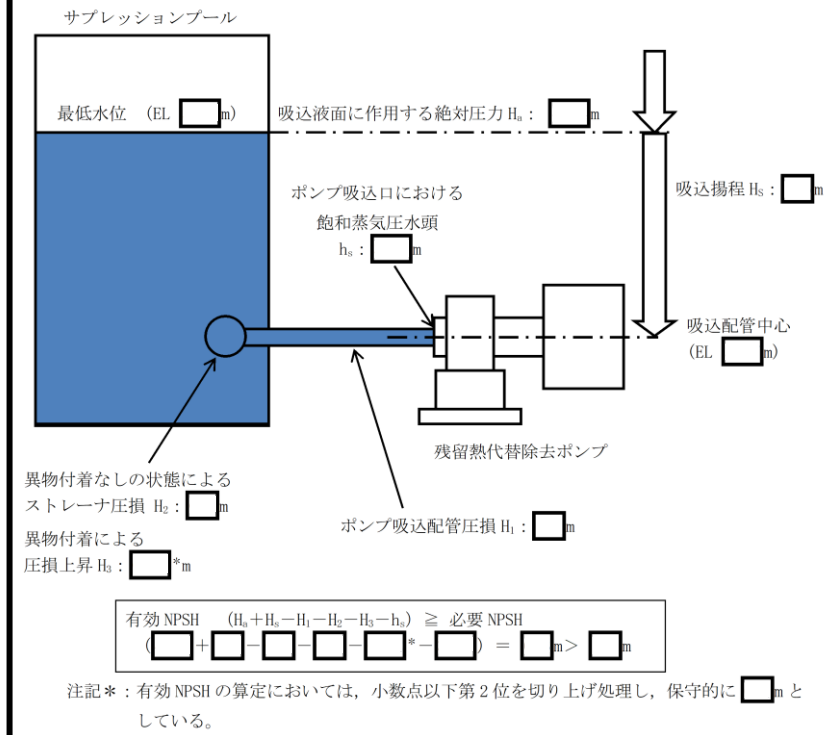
サプレッションプール

最低水位 (EL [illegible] m)

吸込液面に作用する絶対圧力 $H_a$ : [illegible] m

吸込揚程 $H_S$ : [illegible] m

ポンプ吸込口における飽和蒸気圧水頭 $h_s$ : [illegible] m

吸込配管中心 (EL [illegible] m)

残留熱代替除去ポンプ

異物付着なしの状態によるストレーナ圧損 $H_2$ : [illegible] m

異物付着による圧損上昇 $H_3$ : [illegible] *m

ポンプ吸込配管圧損 $H_1$ : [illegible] m

有効 NPSH ($H_a+H_s-H_1-H_2-H_3-h_s$) ≧ 必要 NPSH
([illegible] + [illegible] − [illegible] − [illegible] − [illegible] * − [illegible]) = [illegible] m > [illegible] m

注記＊：有効 NPSH の算定においては，小数点以下第２位を切り上げ処理し，保守的に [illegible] m としている。